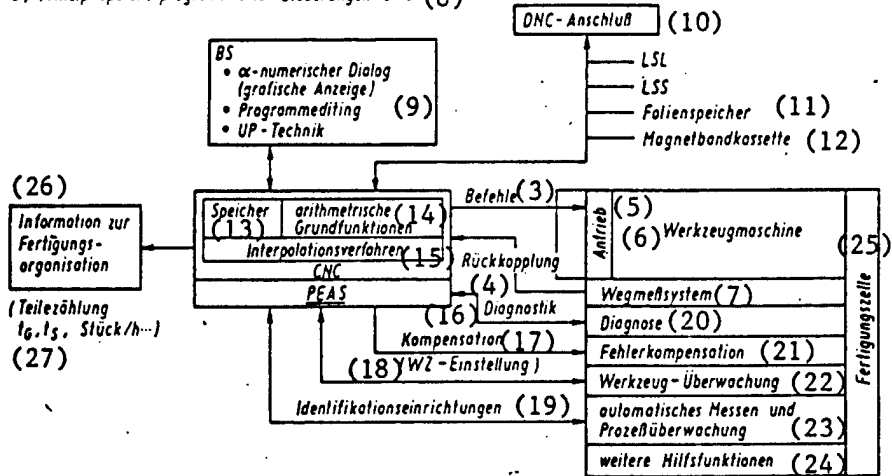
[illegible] (8)

DNC-Anschluß (10)

LSL

LSS

Folienspeicher (11)

Magnetbandkassette (12)

BS
• α-numerischer Dialog (grafische Anzeige)
• Programmediting
• UP-Technik
(9)

(26)
Information zur Fertigungsorganisation

(Teilezählung $t_G, t_S$, Stück/h...)
(27)

Speicher (13)

arithmetrische Grundfunktionen (14)

Interpolationsverfahren (15)

CNC

PEAS

Befehle (3)

Rückkopplung

(4)

Diagnostik

(16)

Kompensation (17)

(18) (WZ-Einstellung)

Identifikationseinrichtungen (19)

Antrieb (5)

(6) Werkzeugmaschine

Wegmeßsystem (7)

Diagnose (20)

Fehlerkompensation (21)

Werkzeug-Überwachung (22)

automatisches Messen und Prozeßüberwachung (23)

weitere Hilfsfunktionen (24)

Fertigungszelle

(25)